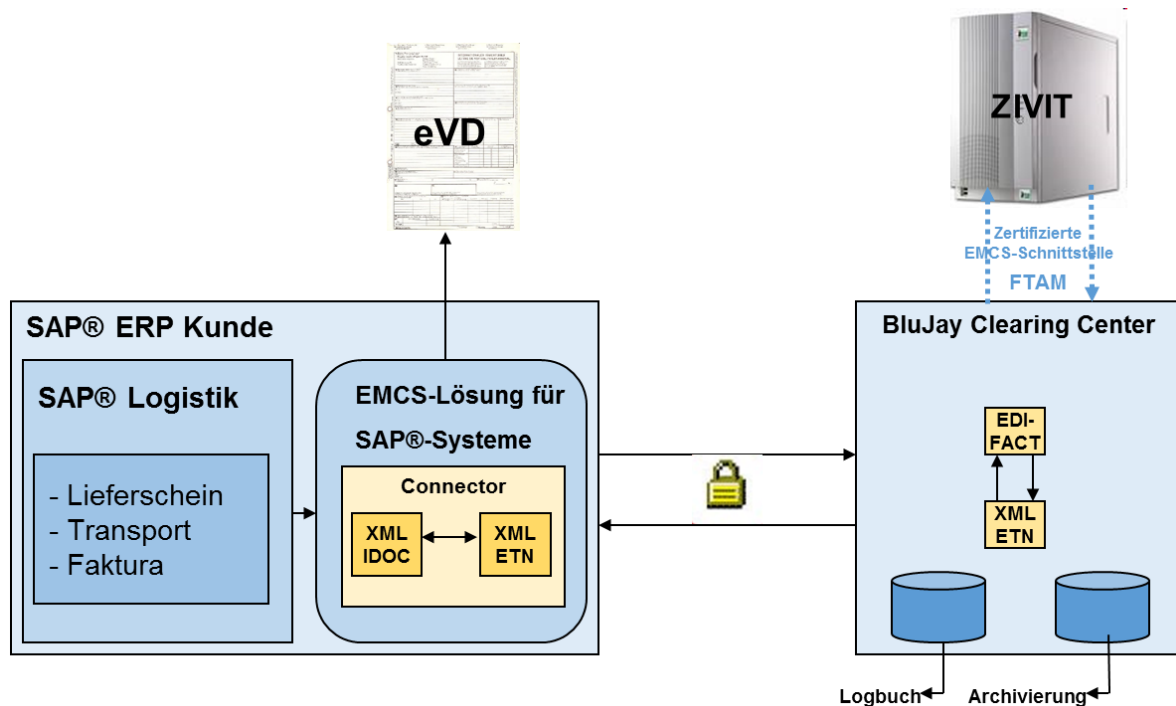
eVD

ZIVIT

Zertifizierte EMCS-Schnittstelle

FTAM

SAP® ERP Kunde

SAP® Logistik

- Lieferschein
- Transport
- Faktura

EMCS-Lösung für SAP®-Systeme

Connector

XML IDOC

XML ETN

BluJay Clearing Center

EDI-FACT

XML ETN

Logbuch

Archivierung